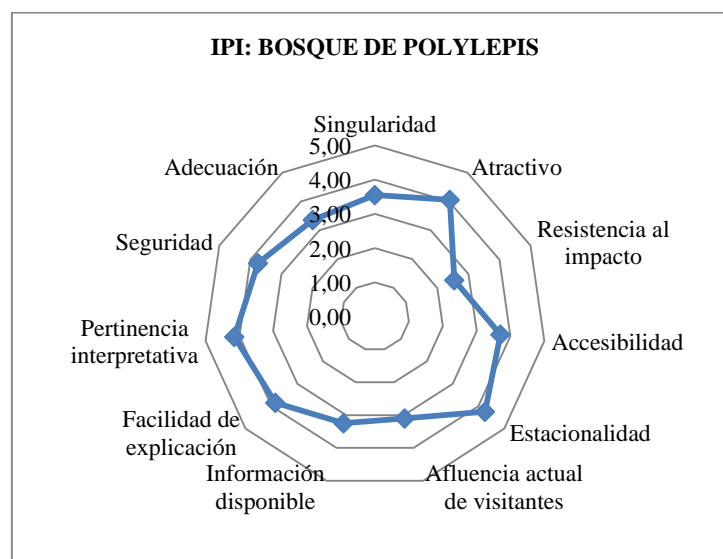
IPI: BOSQUE DE POLYLEPIS

Singularidad
5,00
4,00
3,00
2,00
1,00
0,00
Atractivo
Resistencia al impacto
Accesibilidad
Estacionalidad
Afluencia actual de visitantes
Información disponible
Facilidad de explicación
Pertinencia interpretativa
Seguridad
Adecuación